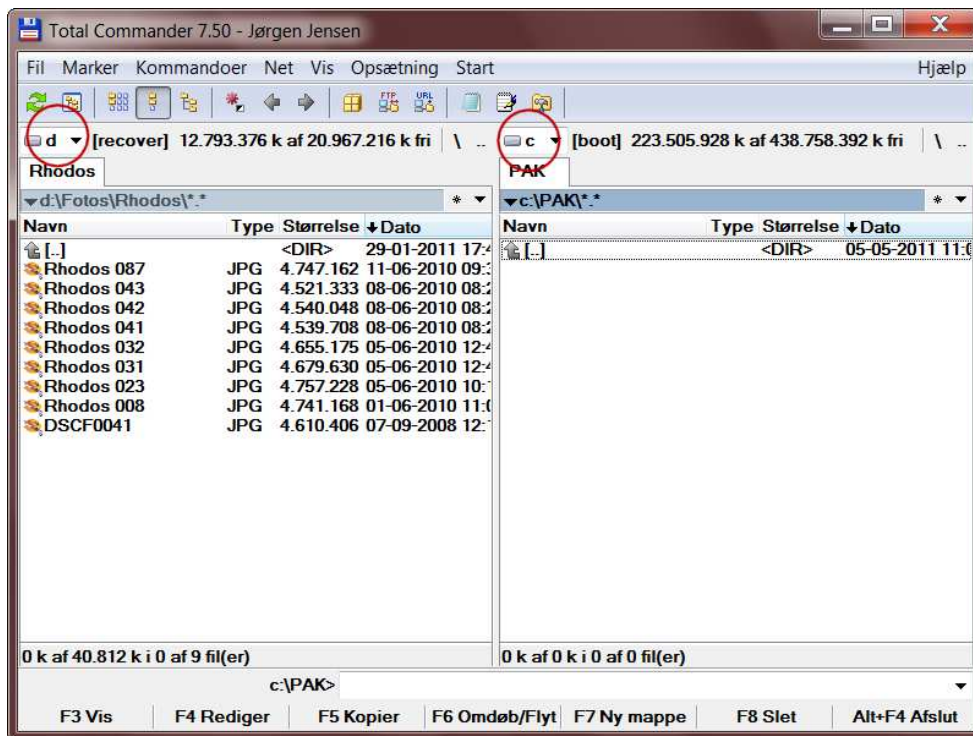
Total Commander 7.50 - Jørgen Jensen

Fil Marker Kommandoer Net Vis Opsætning Start Hjælp

d [recover] 12.793.376 k af 20.967.216 k fri \ ..

c [boot] 223.505.928 k af 438.758.392 k fri \ ..

Rhodos

PAK

d:\Fotos\Rhodos\*.*

c:\PAK\*.*

| Navn | Type | Størrelse | Dato |
|---|---|---|---|
| [..] | | <DIR> | 29-01-2011 17:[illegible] |
| Rhodos 087 | JPG | 4.747.162 | 11-06-2010 09:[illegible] |
| Rhodos 043 | JPG | 4.521.333 | 08-06-2010 08:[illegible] |
| Rhodos 042 | JPG | 4.540.048 | 08-06-2010 08:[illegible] |
| Rhodos 041 | JPG | 4.539.708 | 08-06-2010 08:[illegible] |
| Rhodos 032 | JPG | 4.655.175 | 05-06-2010 12:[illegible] |
| Rhodos 031 | JPG | 4.679.630 | 05-06-2010 12:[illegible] |
| Rhodos 023 | JPG | 4.757.228 | 05-06-2010 10:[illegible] |
| Rhodos 008 | JPG | 4.741.168 | 01-06-2010 11:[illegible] |
| DSCF0041 | JPG | 4.610.406 | 07-09-2008 12:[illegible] |

| Navn | Type | Størrelse | Dato |
|---|---|---|---|
| [..] | | <DIR> | 05-05-2011 11:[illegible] |

0 k af 40.812 k i 0 af 9 fil(er)

0 k af 0 k i 0 af 0 fil(er)

c:\PAK>

F3 Vis F4 Rediger F5 Kopier F6 Omdøb/Flyt F7 Ny mappe F8 Slet Alt+F4 Afslut